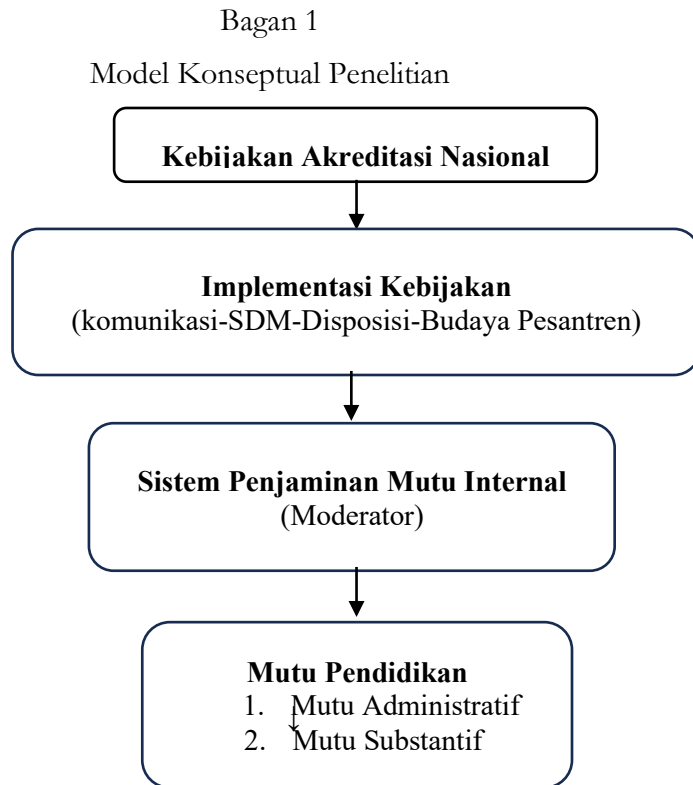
Bagan 1

Model Konseptual Penelitian

**Kebijakan Akreditasi Nasional**

**Implementasi Kebijakan**
(komunikasi-SDM-Disposisi-Budaya Pesantren)

**Sistem Penjaminan Mutu Internal**
(Moderator)

**Mutu Pendidikan**
1. Mutu Administratif
2. Mutu Substantif